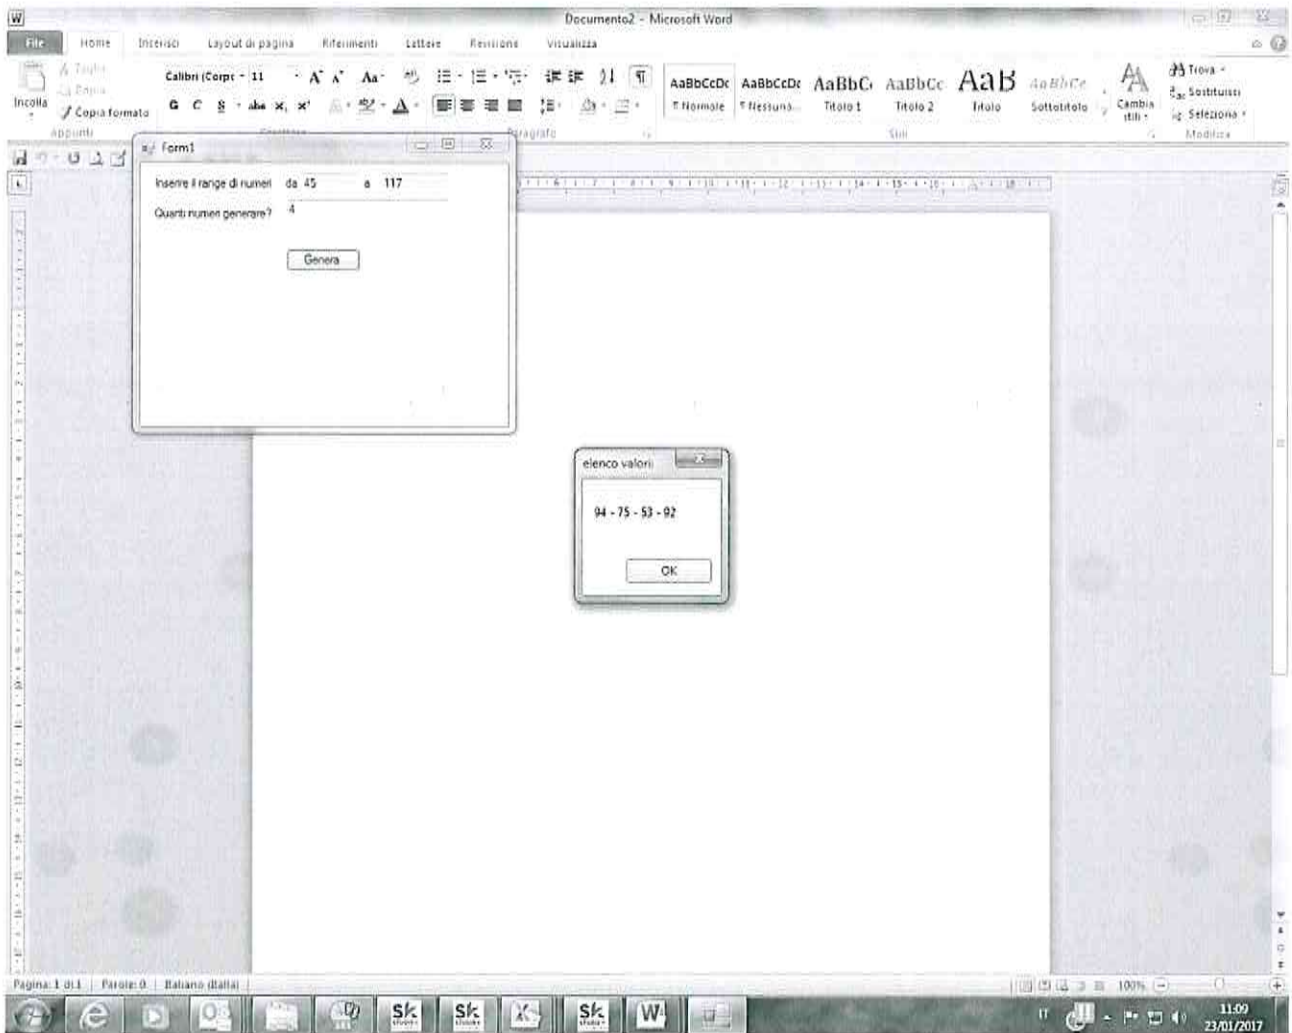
Documento2 - Microsoft Word

File Home Inserisci Layout di pagina Riferimenti Lettere Revisione Visualizza

Incolla
Taglia
Copia
Copia formato
Appunti

Calibri (Corpo - 11
G C S abc $x_2$ $x^2$

AaBbCcDc ¶ Normale
AaBbCcDc ¶ Nessuna...
AaBbCc Titolo 1
AaBbCc Titolo 2
AaB Titolo
AaBbCc Sottotitolo
Cambia stili
Stili

Trova
Sostituisci
Seleziona
Modifica

Paragrafo

Form1

Inserire il range di numeri da 45 a 117

Quanti numeri generare? 4

Genera

elenco valori

94 - 75 - 53 - 92

OK

Pagina: 1 di 1 Parole: 0 Italiano (Italia)

100%

IT

11:09
23/01/2017